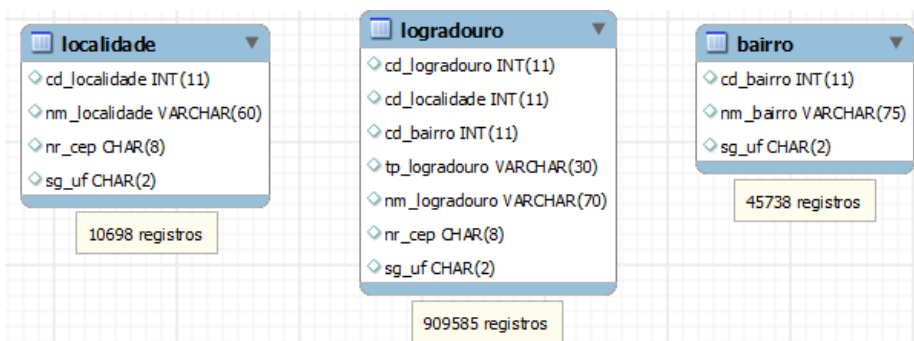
localidade
cd_localidade INT(11)
nm_localidade VARCHAR(60)
nr_cep CHAR(8)
sg_uf CHAR(2)

10698 registros

logradouro
cd_logradouro INT(11)
cd_localidade INT(11)
cd_bairro INT(11)
tp_logradouro VARCHAR(30)
nm_logradouro VARCHAR(70)
nr_cep CHAR(8)
sg_uf CHAR(2)

909585 registros

bairro
cd_bairro INT(11)
nm_bairro VARCHAR(75)
sg_uf CHAR(2)

45738 registros